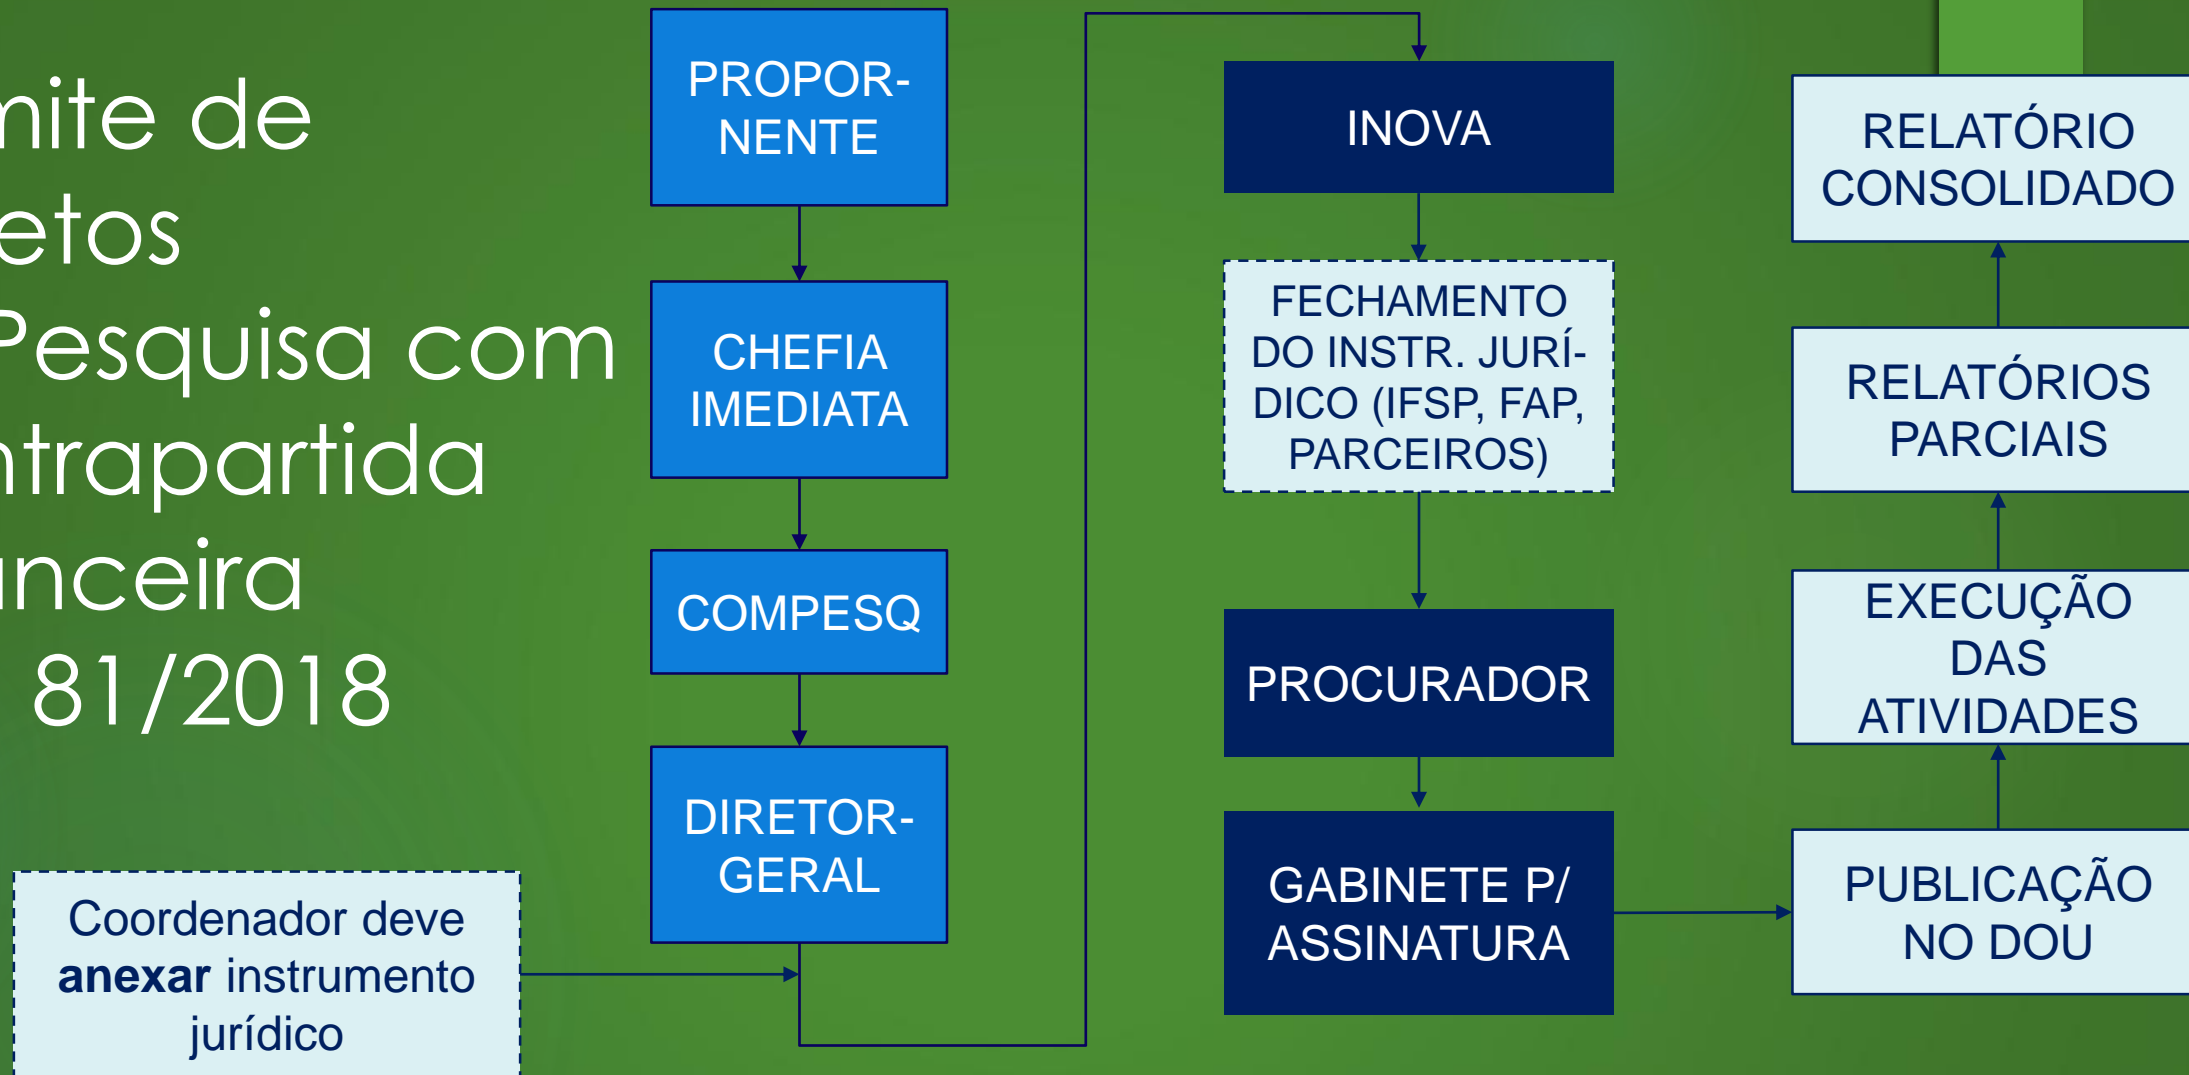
nite de
etos
Pesquisa com
ntrapartida
nceira
81/2018

PROPORNENTE

CHEFIA IMEDIATA

COMPESQ

DIRETOR-GERAL

Coordenador deve **anexar** instrumento jurídico

INOVA

FECHAMENTO DO INSTR. JURÍDICO (IFSP, FAP, PARCEIROS)

PROCURADOR

GABINETE P/ ASSINATURA

PUBLICAÇÃO NO DOU

EXECUÇÃO DAS ATIVIDADES

RELATÓRIOS PARCIAIS

RELATÓRIO CONSOLIDADO